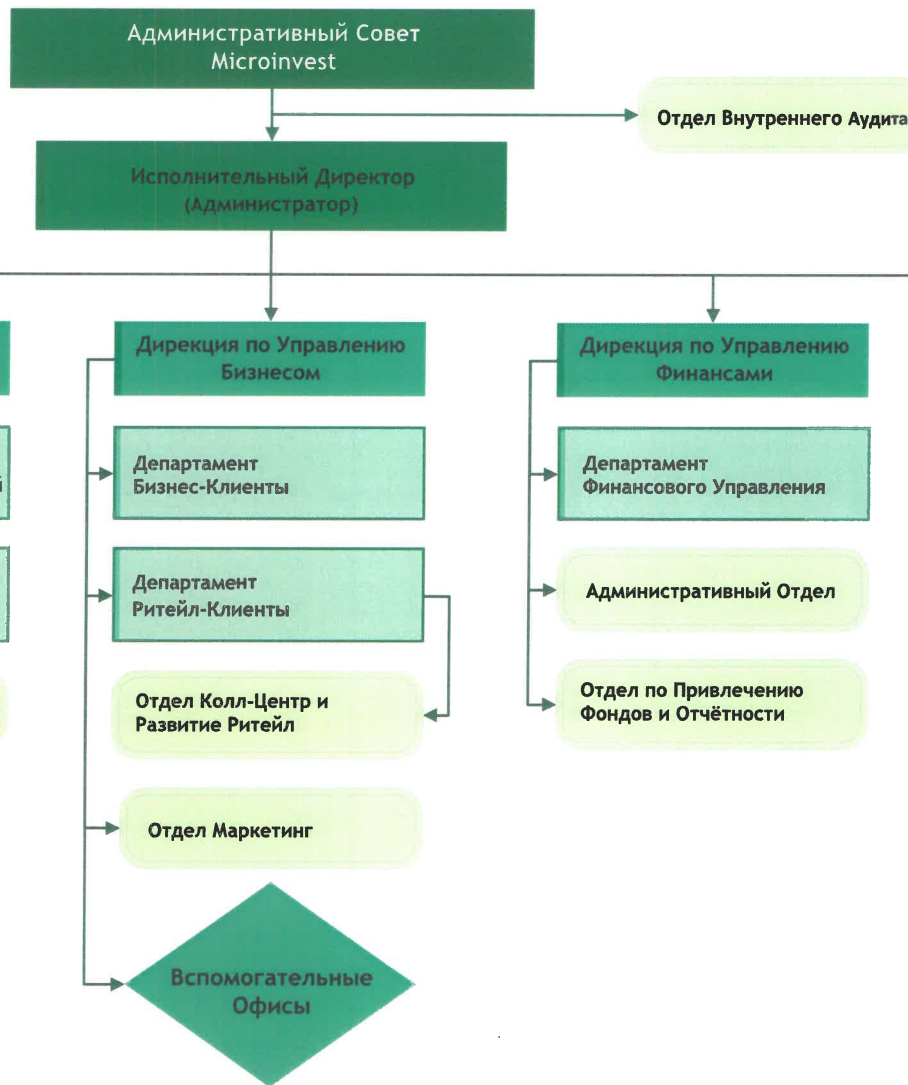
Административный Совет Microinvest

Отдел Внутреннего Аудита

Исполнительный Директор (Администратор)

Дирекция по Управлению Бизнесом

Департамент Бизнес-Клиенты

Департамент Ритейл-Клиенты

Отдел Колл-Центр и Развитие Ритейл

Отдел Маркетинг

Вспомогательные Офисы

Дирекция по Управлению Финансами

Департамент Финансового Управления

Административный Отдел

Отдел по Привлечению Фондов и Отчётности